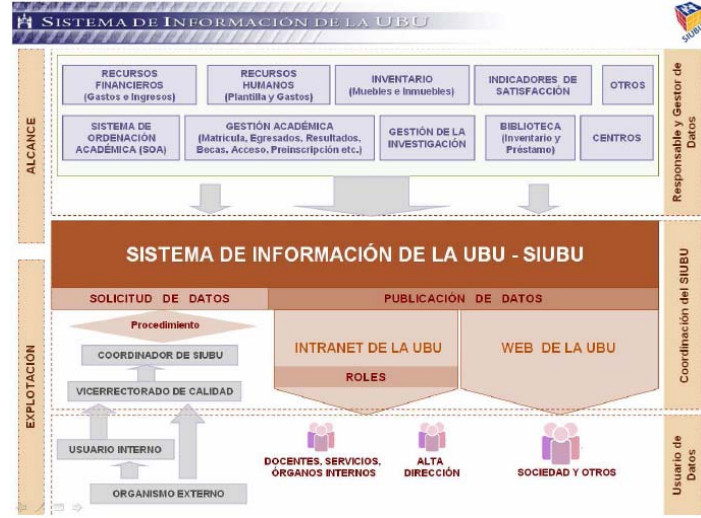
SISTEMA DE INFORMACIÓN DE LA UBU

SIUBU

ALCANCE

RECURSOS FINANCIEROS (Gastos e Ingresos)

RECURSOS HUMANOS (Plantilla y Gastos)

INVENTARIO (Muebles e Inmuebles)

INDICADORES DE SATISFACCIÓN

OTROS

SISTEMA DE ORDENACIÓN ACADÉMICA (SOA)

GESTIÓN ACADÉMICA (Matrícula, Egresados, Resultados, Becas, Acceso, Preinscripción etc.)

GESTIÓN DE LA INVESTIGACIÓN

BIBLIOTECA (Inventario y Préstamo)

CENTROS

Responsable y Gestor de Datos

SISTEMA DE INFORMACIÓN DE LA UBU - SIUBU

EXPLOTACIÓN

SOLICITUD DE DATOS

PUBLICACIÓN DE DATOS

Procedimiento

COORDINADOR DE SIUBU

VICERRECTORADO DE CALIDAD

INTRANET DE LA UBU

ROLES

WEB DE LA UBU

Coordinación del SIUBU

USUARIO INTERNO

ORGANISMO EXTERNO

DOCENTES, SERVICIOS, ÓRGANOS INTERNOS

ALTA DIRECCIÓN

SOCIEDAD Y OTROS

Usuario de Datos